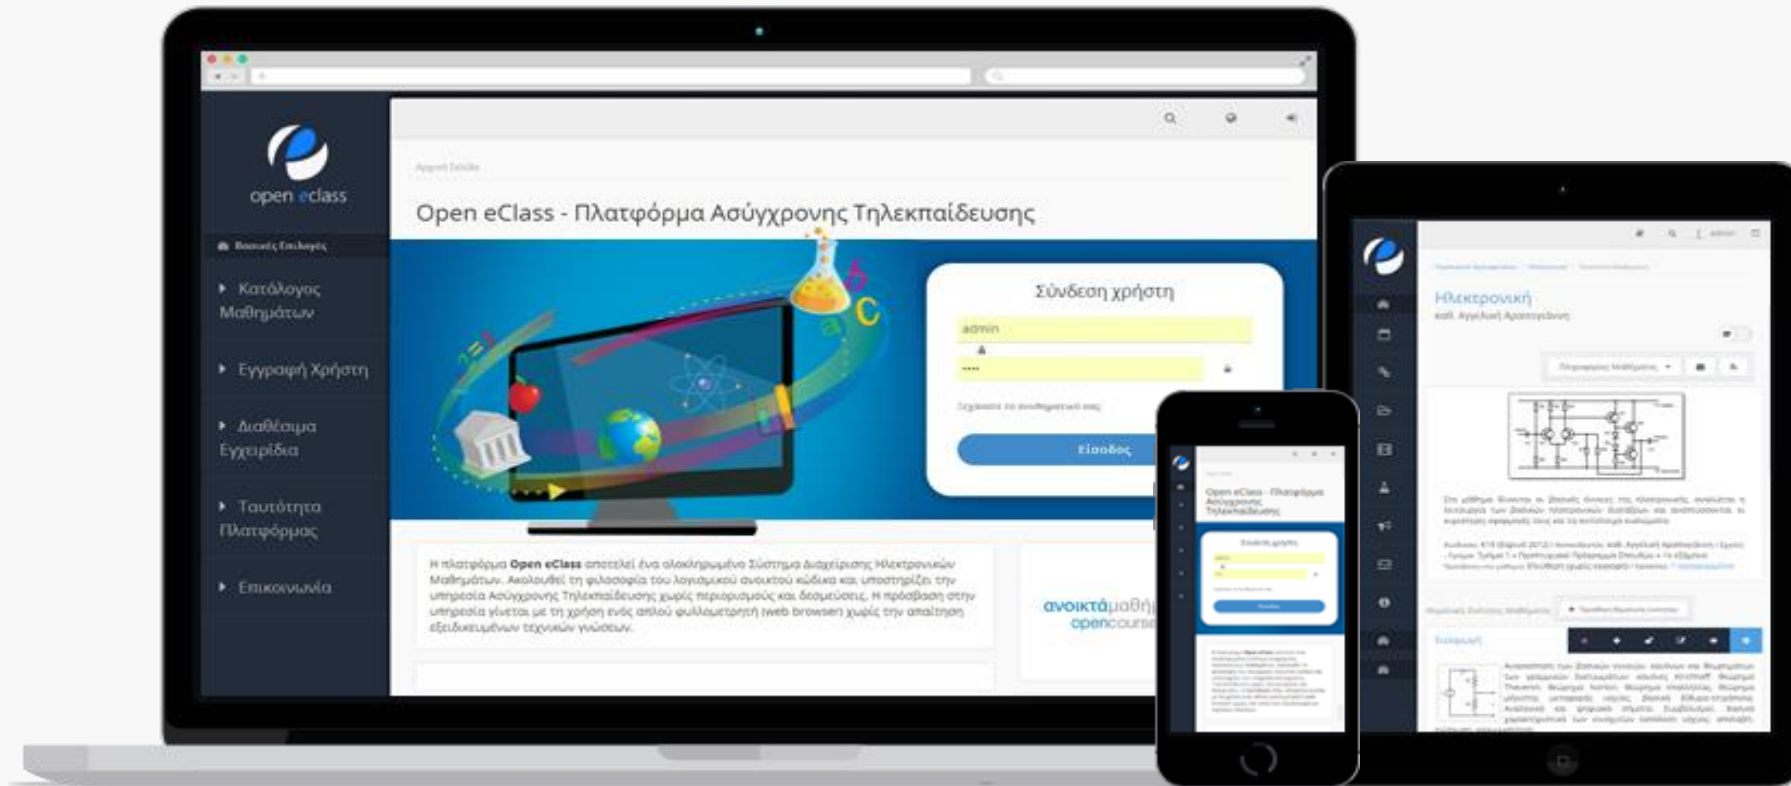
open eclass

Βασικές Επιλογές

Κατάλογος Μαθημάτων

Εγγραφή Χρήστη

Διαθέσιμα Εγχειρίδια

Ταυτότητα Πλατφόρμας

Επικοινωνία

Αρχική Σελίδα

Open eClass - Πλατφόρμα Ασύγχρονης Τηλεκπαίδευσης

Σύνδεση χρήστη

admin

****

Ξεχάσατε το συνθηματικό σας;

Είσοδος

Η πλατφόρμα **Open eClass** αποτελεί ένα ολοκληρωμένο Σύστημα Διαχείρισης Ηλεκτρονικών Μαθημάτων. Ακολουθεί τη φιλοσοφία του λογισμικού ανοικτού κώδικα και υποστηρίζει την υπηρεσία Ασύγχρονης Τηλεκπαίδευσης χωρίς περιορισμούς και δεσμεύσεις. Η πρόσβαση στην υπηρεσία γίνεται με τη χρήση ενός απλού φυλλομετρητή (web browser) χωρίς την απαίτηση εξειδικευμένων τεχνικών γνώσεων.

ανοικτάμαθή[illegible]
opencours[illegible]

Open eClass - Πλατφόρμα Ασύγχρονης Τηλεκπαίδευσης

Σύνδεση χρήστη

Ηλεκτρονική
καθ. Αγγελική Αρατογιάννη

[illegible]

Εισαγωγή